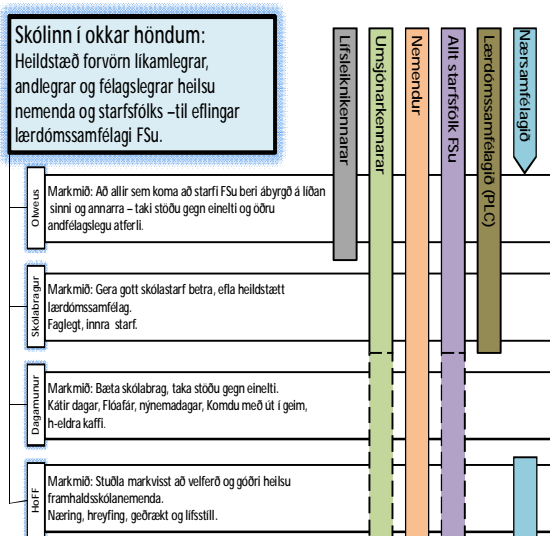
Skólinn í okkar höndum:
Heildstæð forvörn líkamlegrar, andlegrar og félagslegrar heilsu nemenda og starfsfólks –til eflingar lærdómssamfélagi FSu.

Lífsleiknikennarar

Umsjónarkennarar

Nemendur

Allt starfsfólk FSu

Lærdómssamfélagið (PLC)

Nærsamfélagið

Olweus
Markmið: Að allir sem koma að starfi FSu beri ábyrgð á líðan sinni og annarra – taki stöðu gegn einelti og öðru andfélagslegu atferli.

Skólabragur
Markmið: Gera gott skólastarf betra, efla heildstætt lærdómssamfélag.
Faglegt, innra starf.

Dagamunur
Markmið: Bæta skólabrag, taka stöðu gegn einelti.
Kátir dagar, Flóafár, nýnemadagar, Komdu með út í geim, h-eldra kaffi.

HoFF
Markmið: Stuðla markvisst að velferð og góðri heilsu framhaldsskólanemenda.
Næring, hreyfing, geðrækt og lífsstíll.